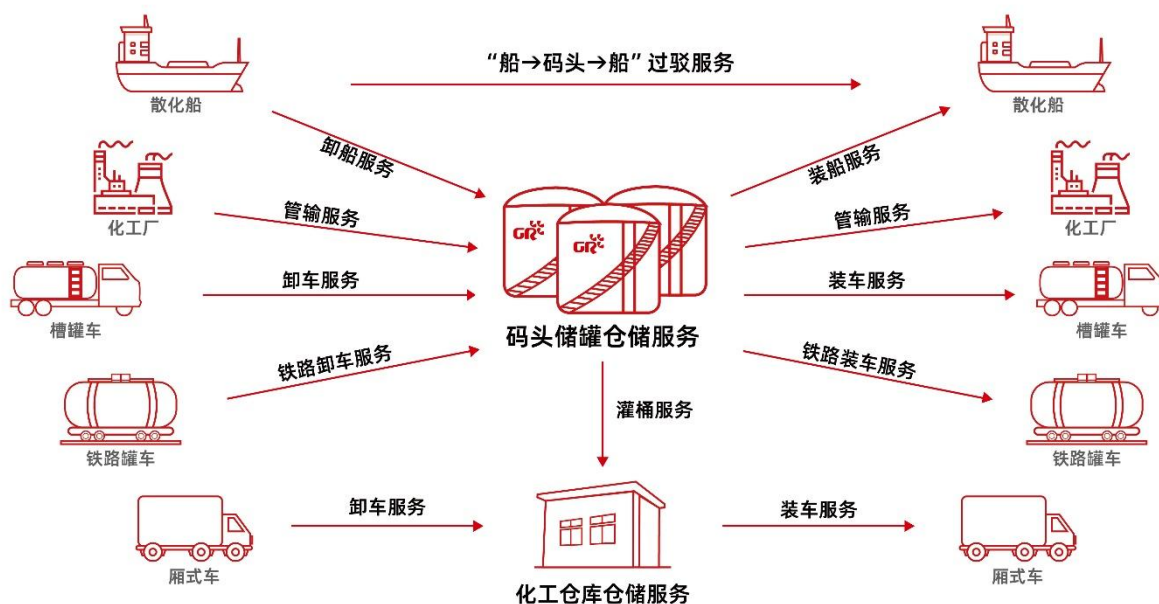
“船→码头→船”过驳服务

散化船

卸船服务

化工厂

管输服务

槽罐车

卸车服务

铁路卸车服务

铁路罐车

厢式车

卸车服务

GR

GR

码头储罐仓储服务

灌桶服务

化工仓库仓储服务

装船服务

散化船

管输服务

化工厂

装车服务

槽罐车

铁路装车服务

铁路罐车

装车服务

厢式车